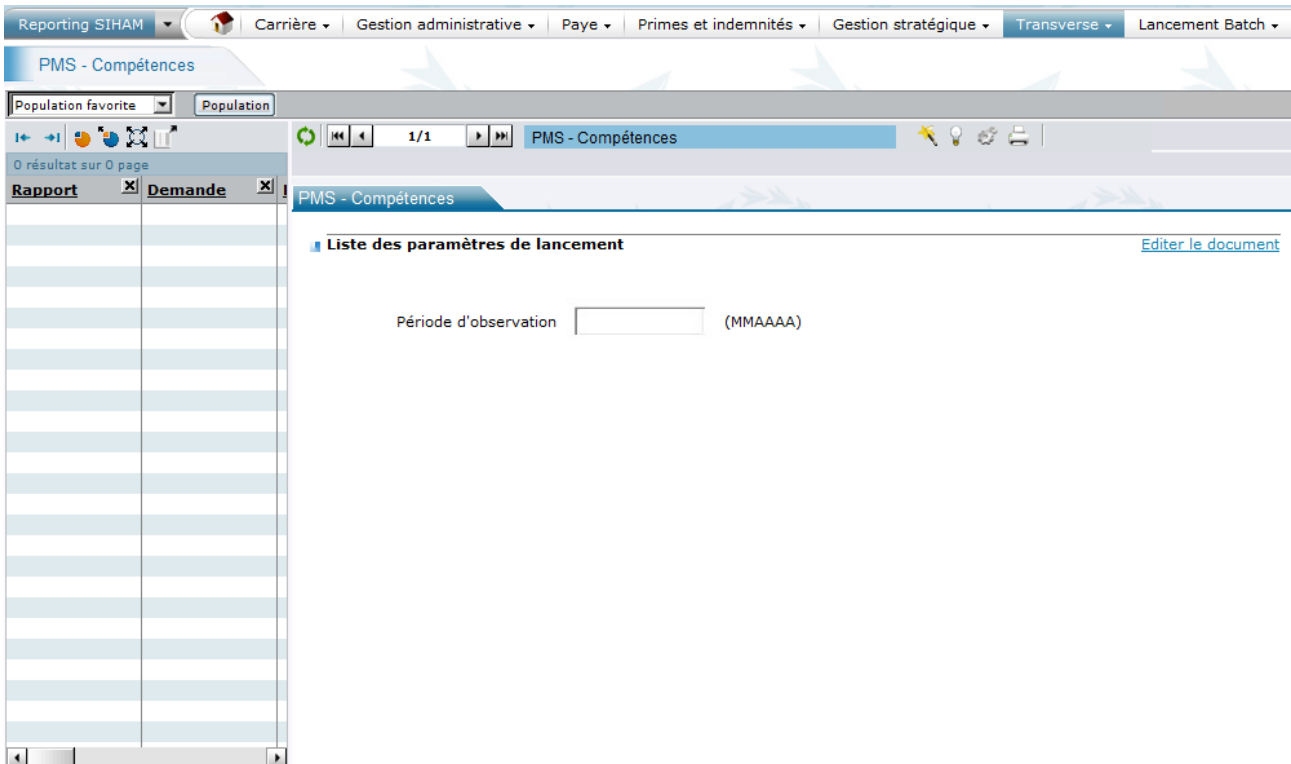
Reporting SIHAM | Carrière ▾ | Gestion administrative ▾ | Paye ▾ | Primes et indemnités ▾ | Gestion stratégique ▾ | Transverse ▾ | Lancement Batch ▾

PMS - Compétences

Population favorite | Population

0 résultat sur 0 page

| Rapport | Demande |
|---|---|

1/1 | PMS - Compétences

PMS - Compétences

Liste des paramètres de lancement

Editer le document

Période d'observation (MMAAAA)